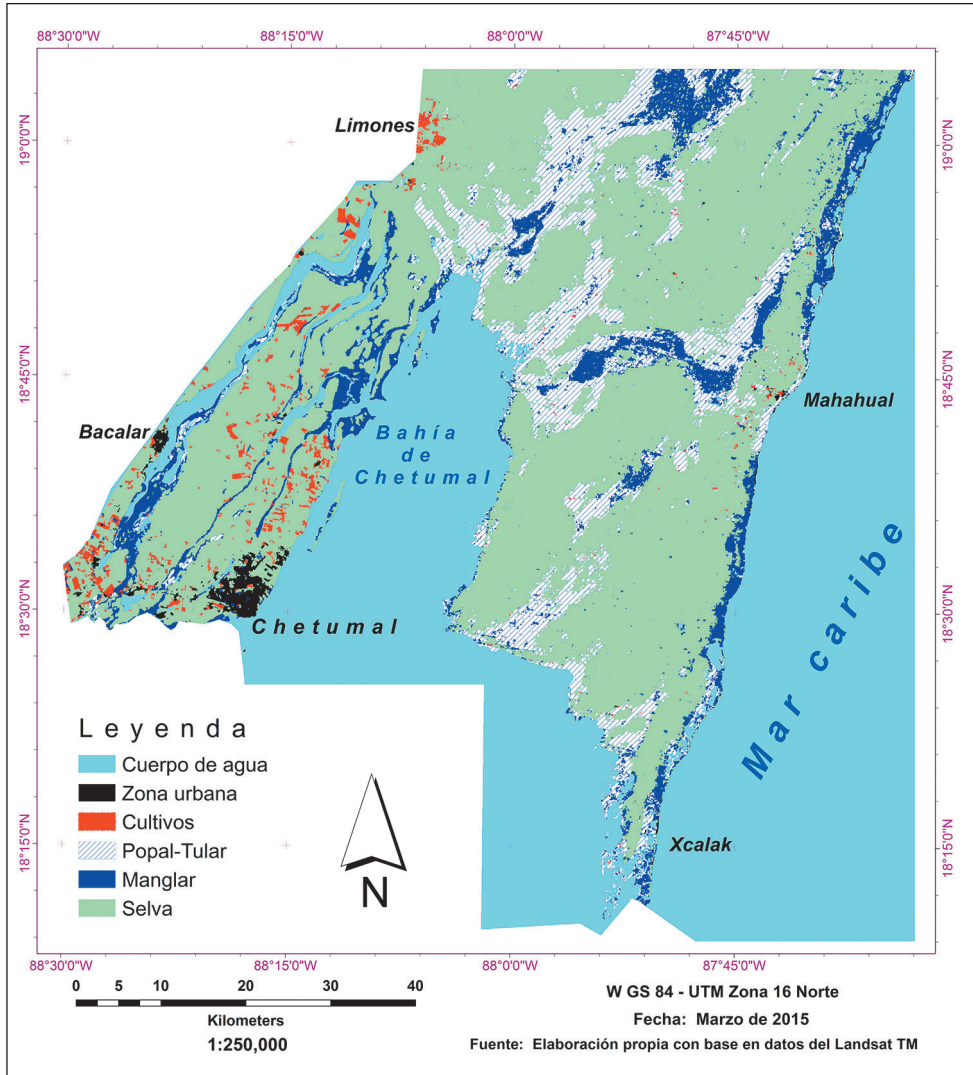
88°30'0"W 88°15'0"W 88°0'0"W 87°45'0"W

19°0'0"N 19°0'0"N

18°45'0"N 18°45'0"N

18°30'0"N 18°30'0"N

18°15'0"N 18°15'0"N

Limones

Bacalar

Bahía de Chetumal

Mahahual

Chetumal

Mar caribe

Xcalak

Leyenda
Cuerpo de agua
Zona urbana
Cultivos
Popal-Tular
Manglar
Selva

N

88°30'0"W 88°15'0"W 88°0'0"W 87°45'0"W

0 5 10 20 30 40
Kilometers
1:250,000

W GS 84 - UTM Zona 16 Norte
Fecha: Marzo de 2015
Fuente: Elaboración propia con base en datos del Landsat TM